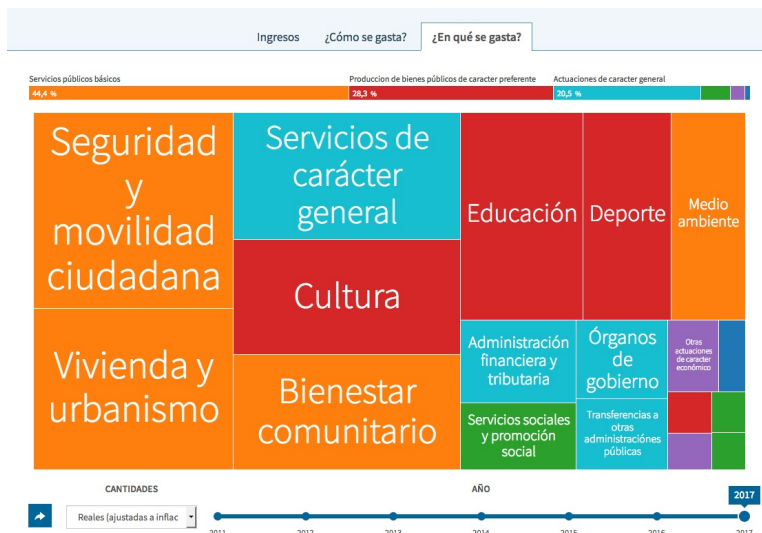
Ingresos ¿Cómo se gasta? ¿En qué se gasta?

Servicios públicos básicos
44,4 %
Produccion de bienes públicos de caracter preferente
28,3 %
Actuaciones de caracter general
20,5 %

Seguridad y movilidad ciudadana

Vivienda y urbanismo

Servicios de carácter general

Cultura

Bienestar comunitario

Educación

Deporte

Medio ambiente

Administración financiera y tributaria

Órganos de gobierno

Otras actuaciones de caracter económico

Servicios sociales y promoción social

Transferencias a otras administraciónes públicas

CANTIDADES

Reales (ajustadas a inflac

AÑO

2017

2011 2012 2013 2014 2015 2016 2017